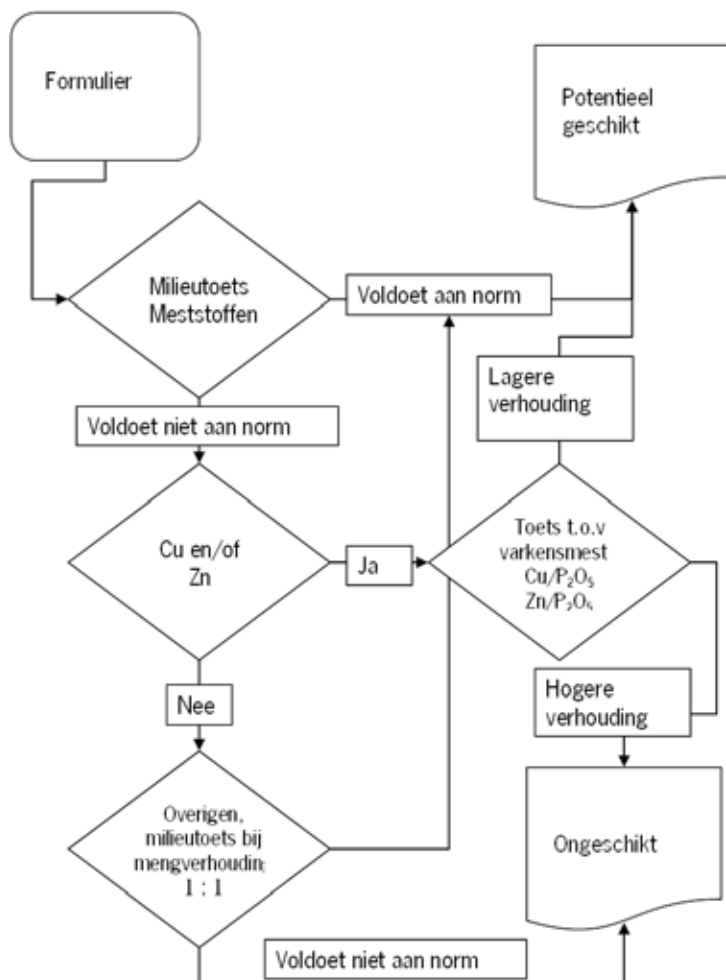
Formulier

Potentieel geschikt

Milieutoets Meststoffen

Voldoet aan norm

Lagere verhouding

Voldoet niet aan norm

Cu en/of Zn

Ja

Toets t.o.v varkensmest $Cu/P_2O_5$ $Zn/P_2O_5$

Nee

Hogere verhouding

Overigen, milieutoets bij mengverhoudin; 1 : 1

Ongeschikt

Voldoet niet aan norm